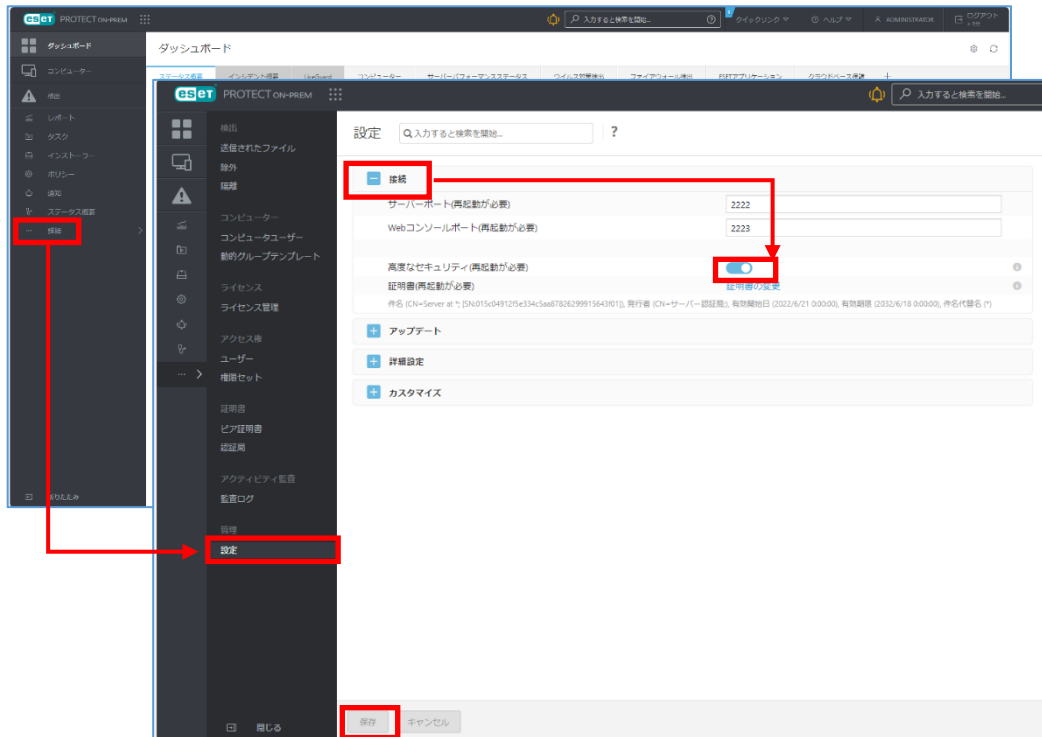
eset PROTECT ON-PREM

入力すると検索を開始...

クイックリンク

ヘルプ

ADMINISTRATOR

ログアウト

ダッシュボード

コンピューター

検出

レポート

タスク

インストーラ

ポリシー

通知

ステータス概要

詳細

折りたたみ

ダッシュボード

ステータス概要

インシデント概要

LiveGuard

コンピューター

サーバパフォーマンスステータス

ウイルス対策検出

ファイアウォール検出

ESETアプリケーション

クラウドベース保護

eset PROTECT ON-PREM

入力すると検索を開始...

検出

送信されたファイル

除外

隔離

コンピューター

コンピュータユーザー

動的グループテンプレート

ライセンス

ライセンス管理

アクセス権

ユーザー

権限セット

証明書

ピア証明書

認証局

アクティビティ監査

監査ログ

管理

設定

閉じる

設定

入力すると検索を開始...

?

接続

サーバーポート(再起動が必要) 2222

Webコンソールポート(再起動が必要) 2223

高度なセキュリティ(再起動が必要)

証明書(再起動が必要) 証明書の変更

件名 (CN=Server at *; [SN:015c04912f5e334c5aa87826299915643f01]), 発行者 (CN=サーバー認証局), 有効開始日 (2022/6/21 0:00:00), 有効期限 (2032/6/18 0:00:00), 件名代替名 (*)

アップデート

詳細設定

カスタマイズ

保存

キャンセル